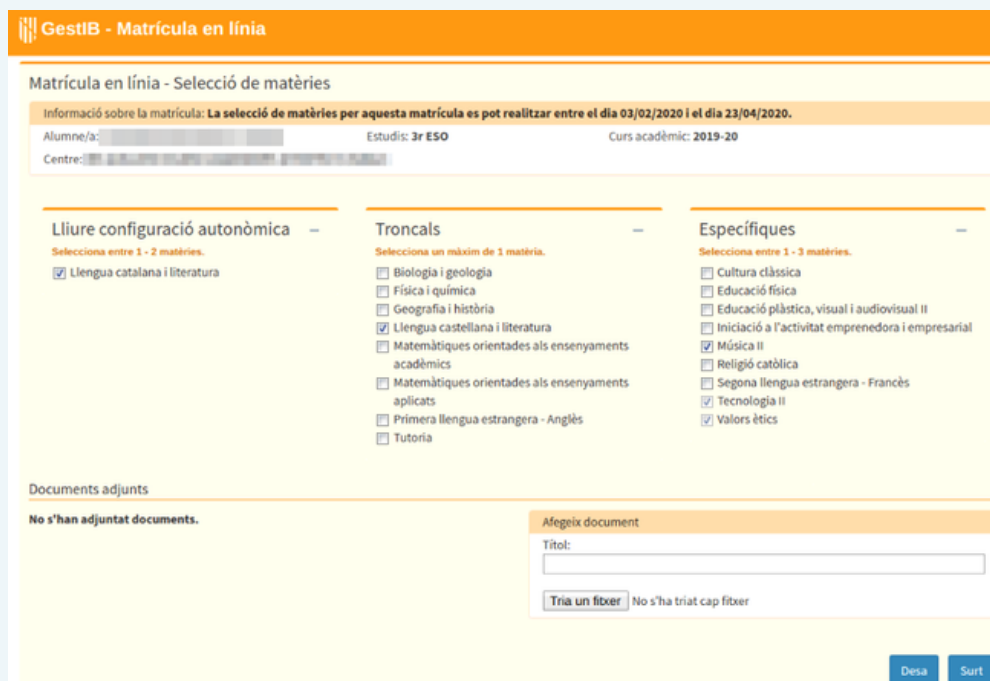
GestIB - Matrícula en línia

Matrícula en línia - Selecció de matèries

Informació sobre la matrícula: La selecció de matèries per aquesta matrícula es pot realitzar entre el dia 03/02/2020 i el dia 23/04/2020.

Alumne/a: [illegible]
Estudis: 3r ESO
Curs acadèmic: 2019-20
Centre: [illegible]

Lliure configuració autonòmica –
Selecciona entre 1 - 2 matèries.
Llengua catalana i literatura

Troncals –
Selecciona un màxim de 1 matèria.
Biologia i geologia
Física i química
Geografia i història
Llengua castellana i literatura
Matemàtiques orientades als ensenyaments acadèmics
Matemàtiques orientades als ensenyaments aplicats
Primera llengua estrangera - Anglès
Tutoria

Específiques –
Selecciona entre 1 - 3 matèries.
Cultura clàssica
Educació física
Educació plàstica, visual i audiovisual II
Iniciació a l'activitat emprenedora i empresarial
Música II
Religió catòlica
Segona llengua estrangera - Francès
Tecnologia II
Valors ètics

Documents adjunts

No s'han adjuntat documents.

Afegeix document
Títol:
Tria un fitxer No s'ha triat cap fitxer

Desa
Surt